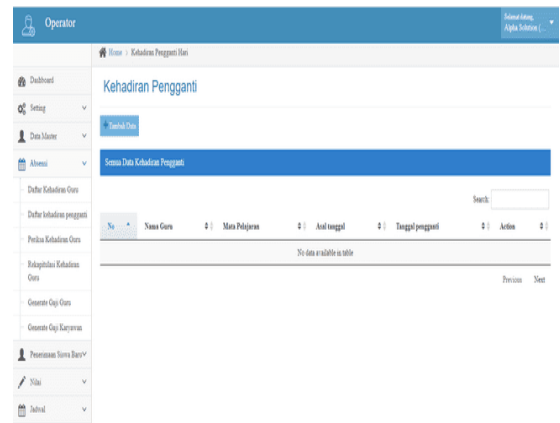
Operator

Selamat datang,
Alpha Solution (...

Home › Kehadiran Pengganti Hari

Dashboard
Seting
Data Master
Absensi
Daftar Kehadiran Guru
Daftar kehadiran pengganti
Periksa Kehadiran Guru
Rekapitulasi Kehadiran Guru
Generate Gaji Guru
Generate Gaji Karyawan
Penerimaan Siswa Baru
Nilai
Jadwal

Kehadiran Pengganti

+ Tambah Data

Semua Data Kehadiran Pengganti

Search:

| No | Nama Guru | Mata Pelajaran | Asal tanggal | Tanggal pengganti | Action |
|---|---|---|---|---|---|
| No data available in table | | | | | |

Previous Next